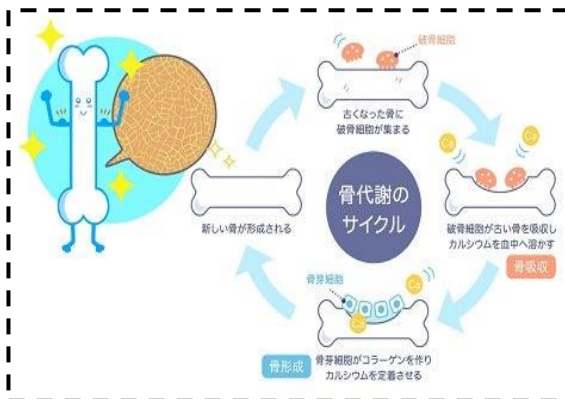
破骨細胞

古くなった骨に破骨細胞が集まる

Ca

Ca

骨代謝のサイクル

破骨細胞が古い骨を吸収しカルシウムを血中へ溶かす

骨吸収

新しい骨が形成される

骨芽細胞

Ca

Ca

骨形成

骨芽細胞がコラーゲンを作りカルシウムを定着させる